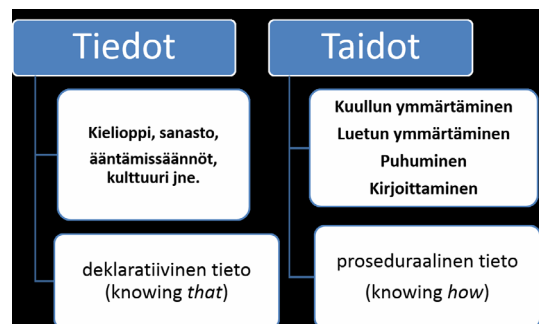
Tiedot

Kielioppi, sanasto, ääntämissäännöt, kulttuuri jne.

deklaratiivinen tieto (knowing *that*)

Taidot

Kuullun ymmärtäminen
Luetun ymmärtäminen
Puhuminen
Kirjoittaminen

proseduraalinen tieto (knowing *how*)